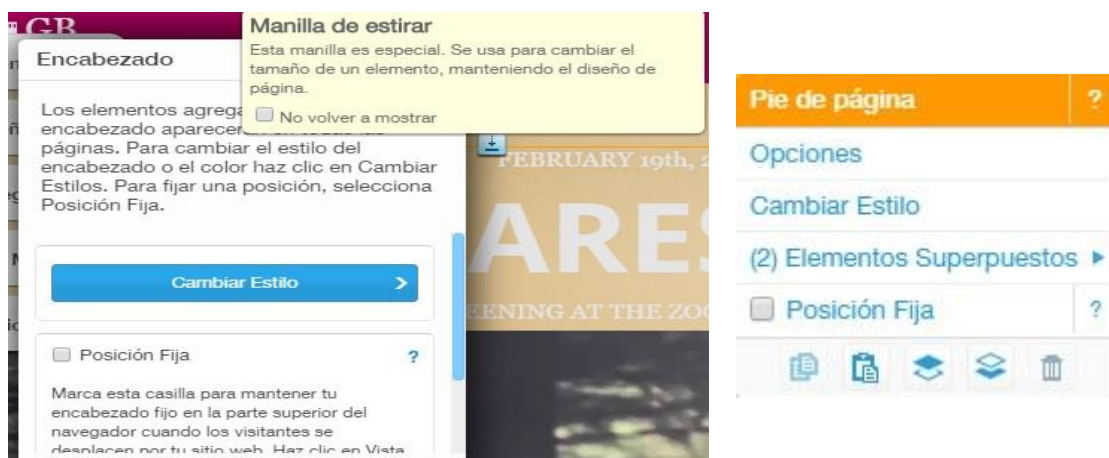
GB

Encabezado

Manilla de estirar

Esta manilla es especial. Se usa para cambiar el tamaño de un elemento, manteniendo el diseño de página.

No volver a mostrar

Los elementos agrega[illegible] encabezado aparecer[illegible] páginas. Para cambiar el estilo del encabezado o el color haz clic en Cambiar Estilos. Para fijar una posición, selecciona Posición Fija.

FEBRUARY 19th, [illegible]

ARES

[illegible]ENING AT THE ZO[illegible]

Cambiar Estilo

Posición Fija ?

Marca esta casilla para mantener tu encabezado fijo en la parte superior del navegador cuando los visitantes se desplacen por tu sitio web. Haz clic en Vista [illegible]

Pie de página ?

Opciones

Cambiar Estilo

(2) Elementos Superpuestos ▸

Posición Fija ?